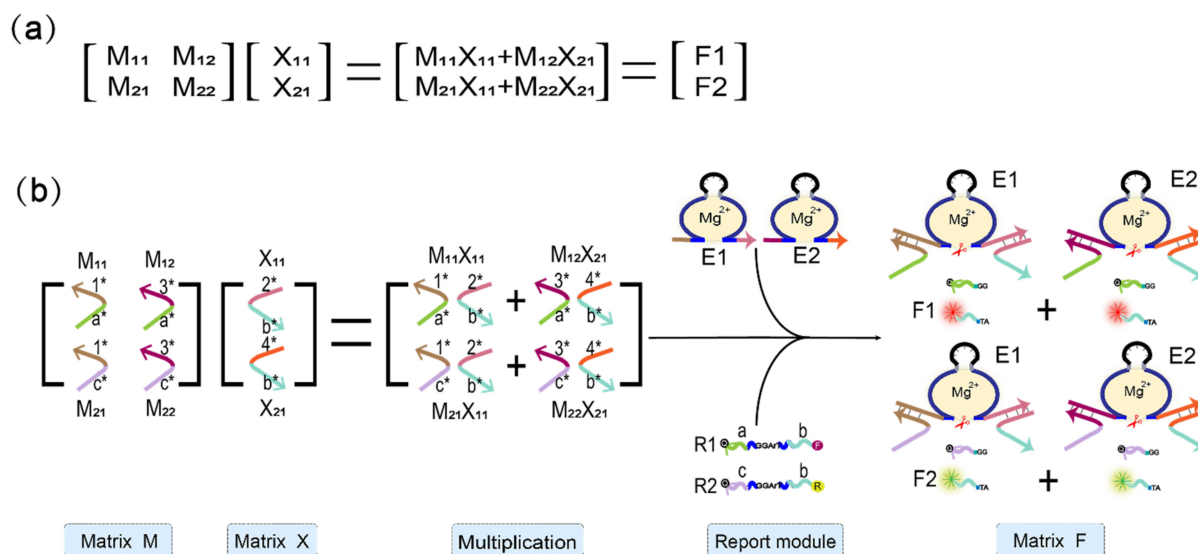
(a)

$\begin{bmatrix} M_{11} & M_{12} \\ M_{21} & M_{22} \end{bmatrix} \begin{bmatrix} X_{11} \\ X_{21} \end{bmatrix} = \begin{bmatrix} M_{11}X_{11}+M_{12}X_{21} \\ M_{21}X_{11}+M_{22}X_{21} \end{bmatrix} = \begin{bmatrix} F1 \\ F2 \end{bmatrix}$

(b)

M11 M12 X11 M11X11 M12X21

1* 3* 2* 1* 2* 3* 4*

a* a* b* a* b* a* b*

1* 3* 4* 1* 2* 3* 4*

c* c* b* c* b* c* b*

M21 M22 X21 M21X11 M22X21

$Mg^{2+}$ $Mg^{2+}$

E1 E2

R1 a GGA b F

R2 c GGA b R

E1 E2

$Mg^{2+}$ $Mg^{2+}$

GG GG

F1 TA + TA

E1 E2

$Mg^{2+}$ $Mg^{2+}$

GG GG

F2 TA + TA

Matrix M Matrix X Multiplication Report module Matrix F